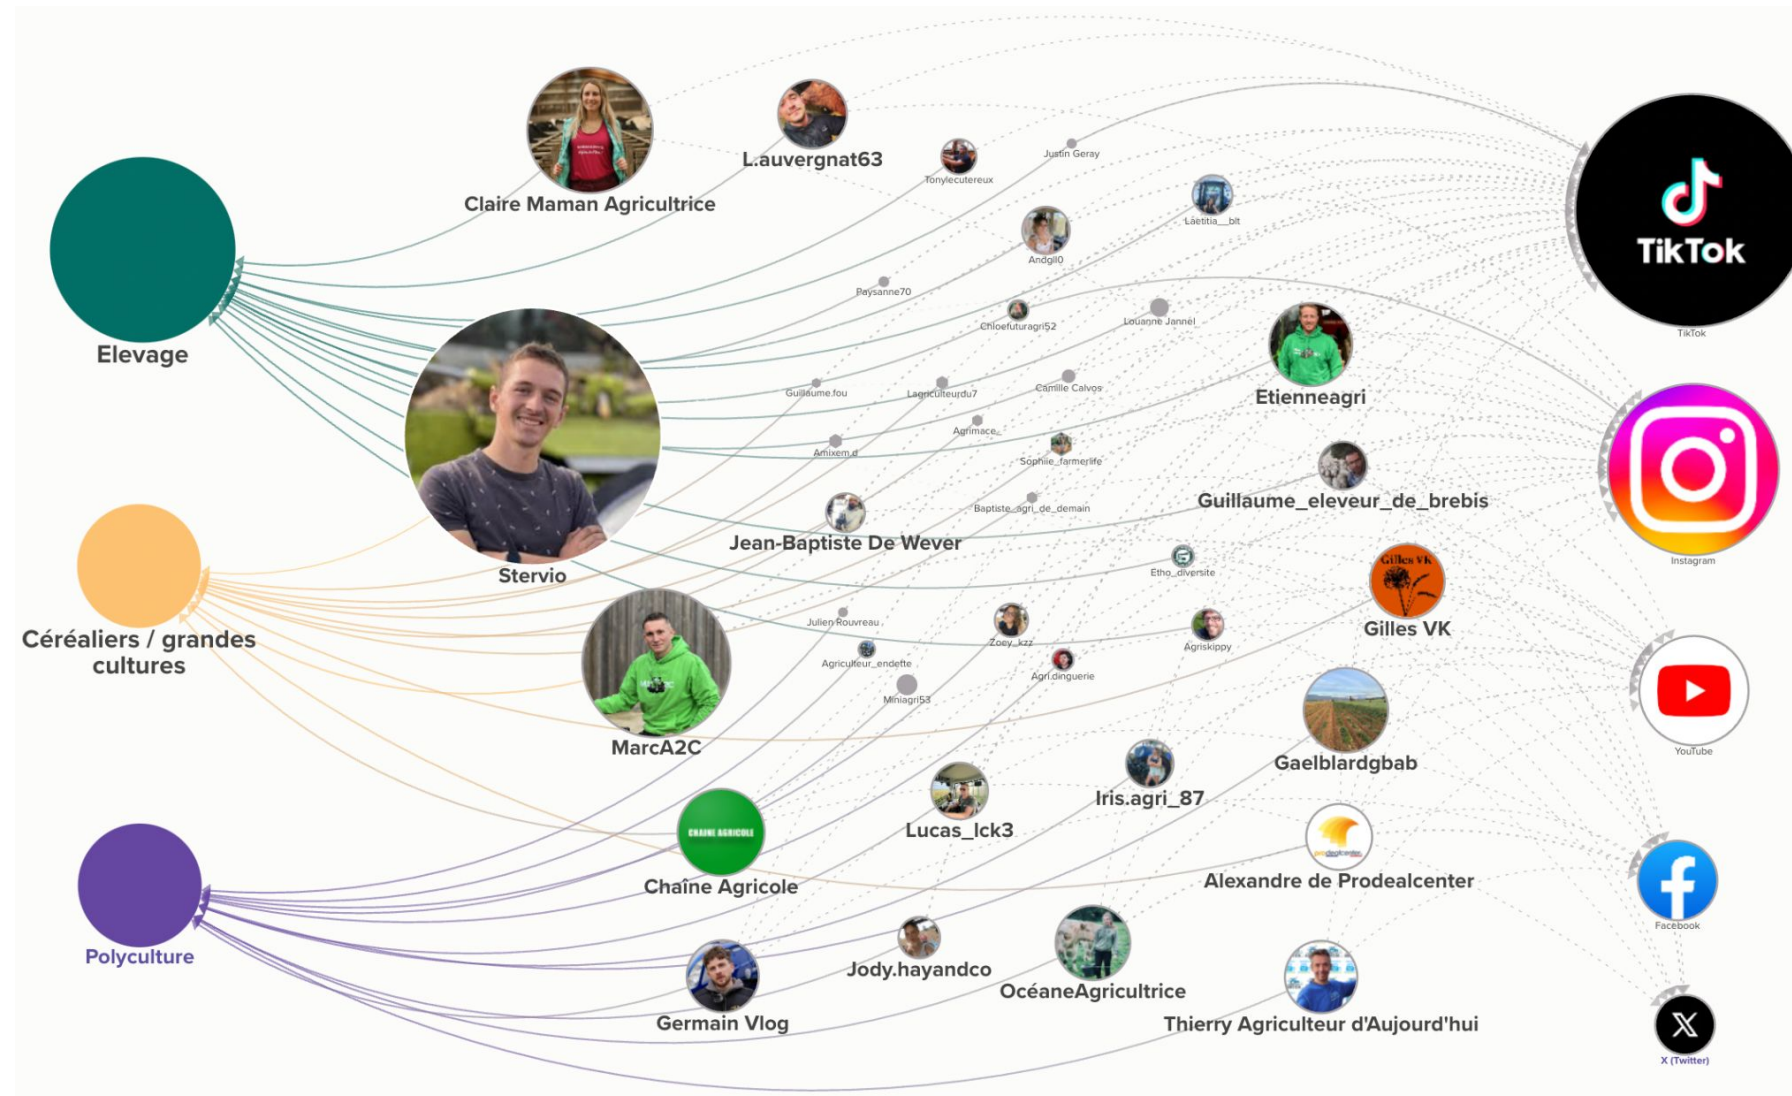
Elevage

Céréaliers / grandes cultures

Polyculture

Claire Maman Agricultrice

L.auvergnat63

Tonylecutereux

Justin Geray

Laetitia__blt

Andgil0

Paysanne70

Chloefuturagri52

Louanne Jannel

Etienneagri

Stervio

Guillaume.fou

Lagriculteurdu7

Camille Calvos

Agrimace

Amixem.d

Sophie_farmerlife

Guillaume_eleveur_de_brebis

Jean-Baptiste De Wever

Baptiste_agri_de_demain

Etho_diversite

Gilles VK

Julien Rouvreau

Zoey_kzz

Agriskippy

Agriculteur_endette

Agri.dinguerie

Miniagri53

MarcA2C

Gaelblardgbab

Iris.agri_87

Lucas_lck3

Chaîne Agricole

Alexandre de Prodealcenter

Jody.hayandco

OcéaneAgricultrice

Germain Vlog

Thierry Agriculteur d'Aujourd'hui

TikTok

TikTok

Instagram

YouTube

Facebook

X (Twitter)